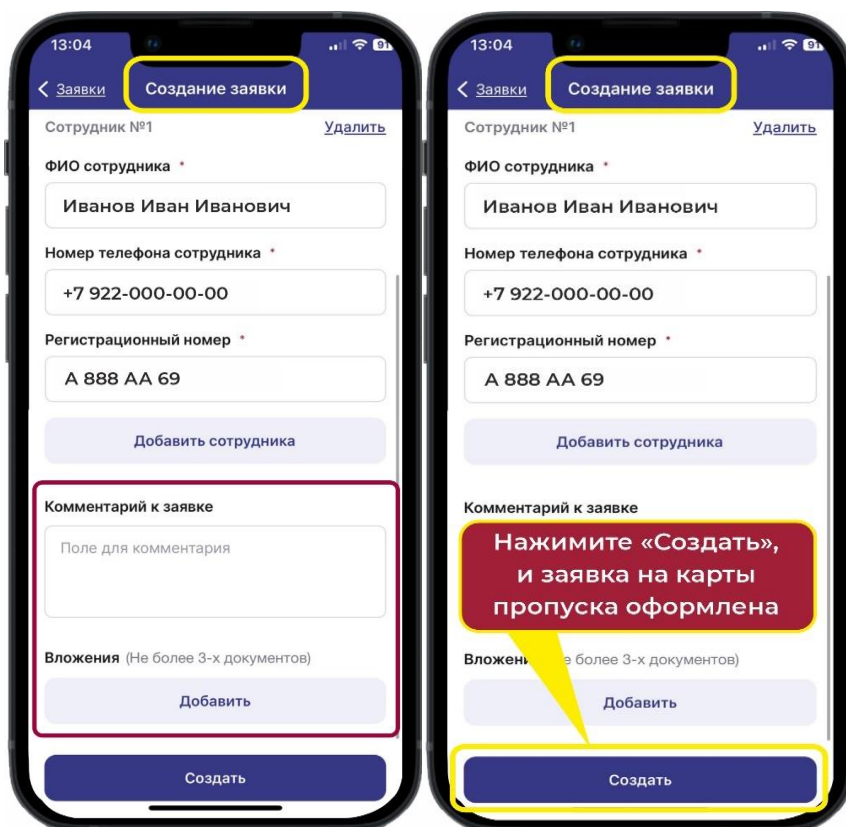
13:04

< Заявки Создание заявки

Сотрудник №1 Удалить

ФИО сотрудника *

Иванов Иван Иванович

Номер телефона сотрудника *

+7 922-000-00-00

Регистрационный номер *

А 888 АА 69

Добавить сотрудника

Комментарий к заявке

Поле для комментария

Вложения (Не более 3-х документов)

Добавить

Создать

13:04

< Заявки Создание заявки

Сотрудник №1 Удалить

ФИО сотрудника *

Иванов Иван Иванович

Номер телефона сотрудника *

+7 922-000-00-00

Регистрационный номер *

А 888 АА 69

Добавить сотрудника

Комментарий к заявке

Нажимите «Создать», и заявка на карты пропуска оформлена

Вложени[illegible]е более 3-х документов)

Добавить

Создать